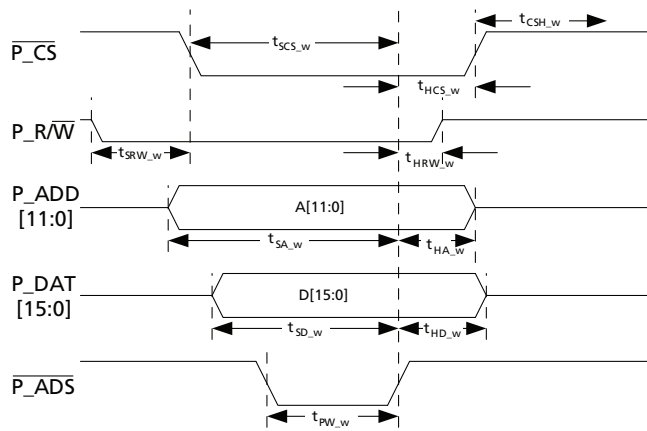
$\overline{P\_CS}$

$t_{CSH\_w}$

$t_{SCS\_w}$

$t_{HCS\_w}$

$P\_R/\overline{W}$

$t_{SRW\_w}$

$t_{HRW\_w}$

P_ADD [11:0]

A[11:0]

$t_{SA\_w}$

$t_{HA\_w}$

P_DAT [15:0]

D[15:0]

$t_{SD\_w}$

$t_{HD\_w}$

$\overline{P\_ADS}$

$t_{PW\_w}$